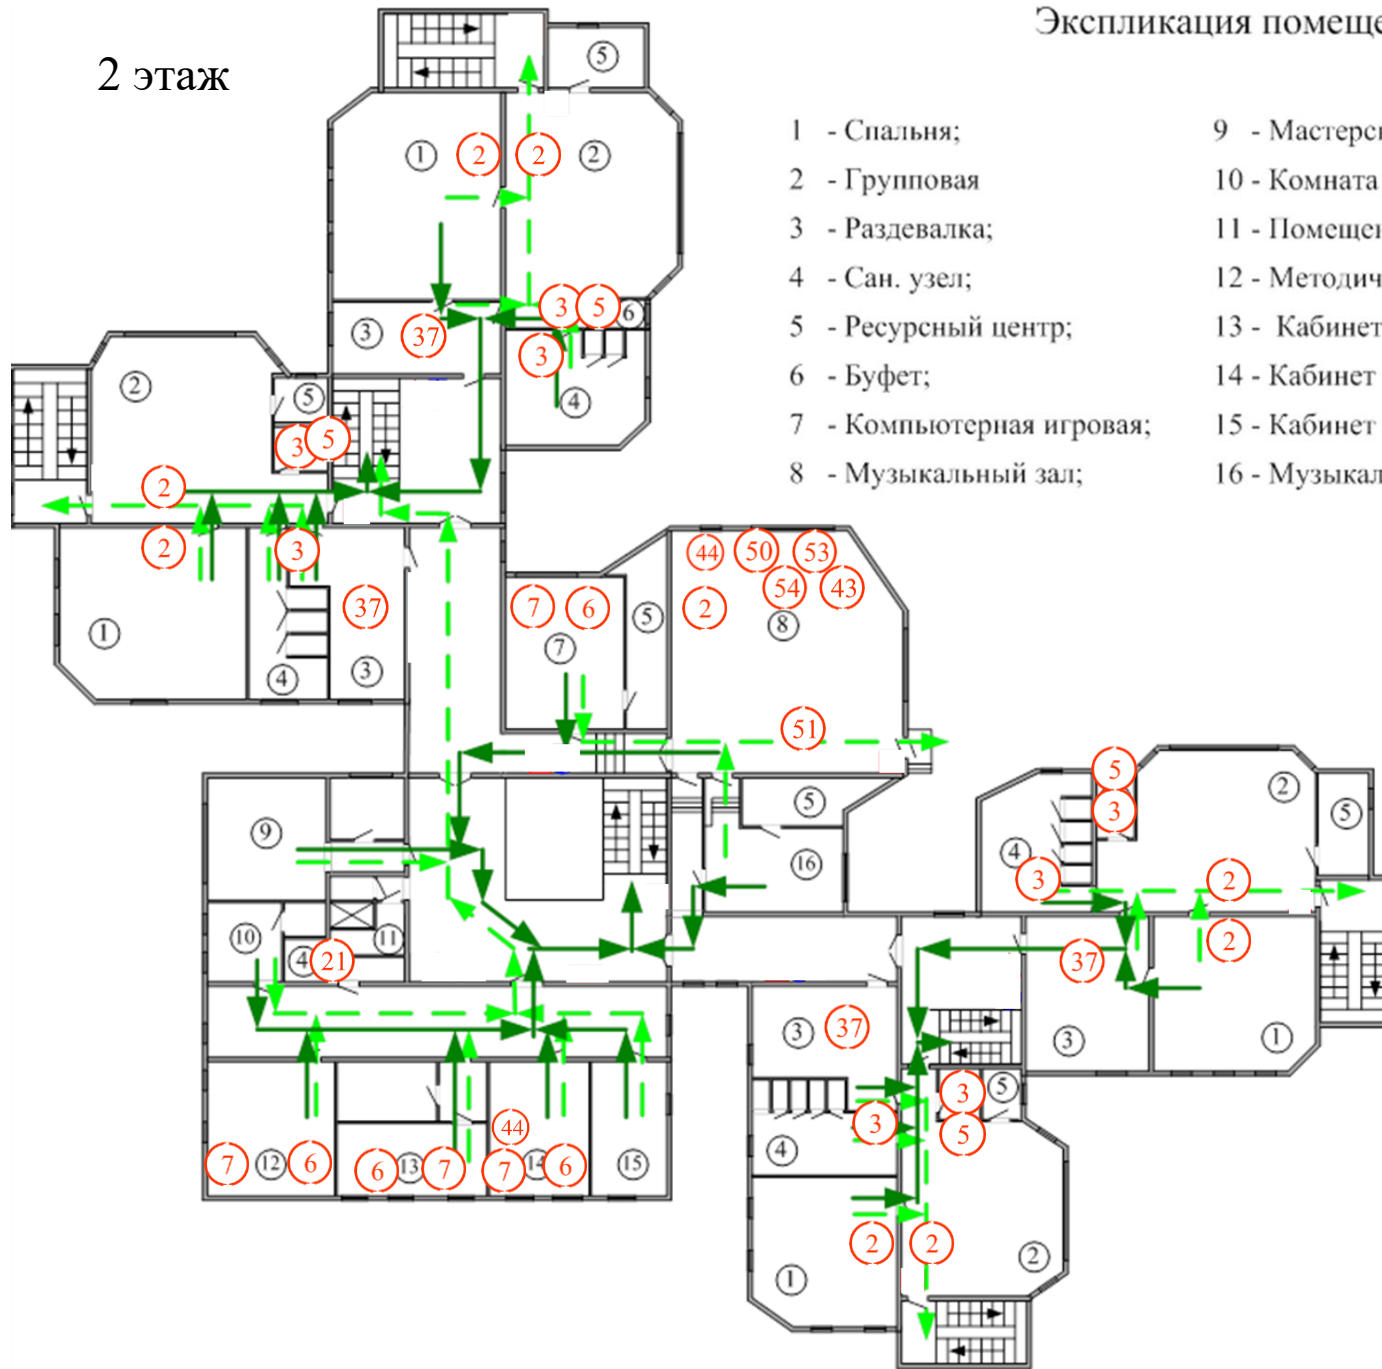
2 этаж

Экспликация помеще

1 - Спальня;
2 - Групповая
3 - Раздевалка;
4 - Сан. узел;
5 - Ресурсный центр;
6 - Буфет;
7 - Компьютерная игровая;
8 - Музыкальный зал;

9 - Мастерс
10 - Комната
11 - Помещен
12 - Методич
13 - Кабинет
14 - Кабинет
15 - Кабинет
16 - Музыкал

5 1 2 2 2 3 37 3 5 6 3 4 2 5 3 5 2 2 3 37 1 4 3 7 6 5 7 44 50 53 54 43 2 8 51 5 16 9 10 4 21 11 7 12 6 6 13 7 44 7 14 6 15 5 3 2 5 4 3 2 2 37 3 1 3 37 5 3 5 3 4 2 2 2 1